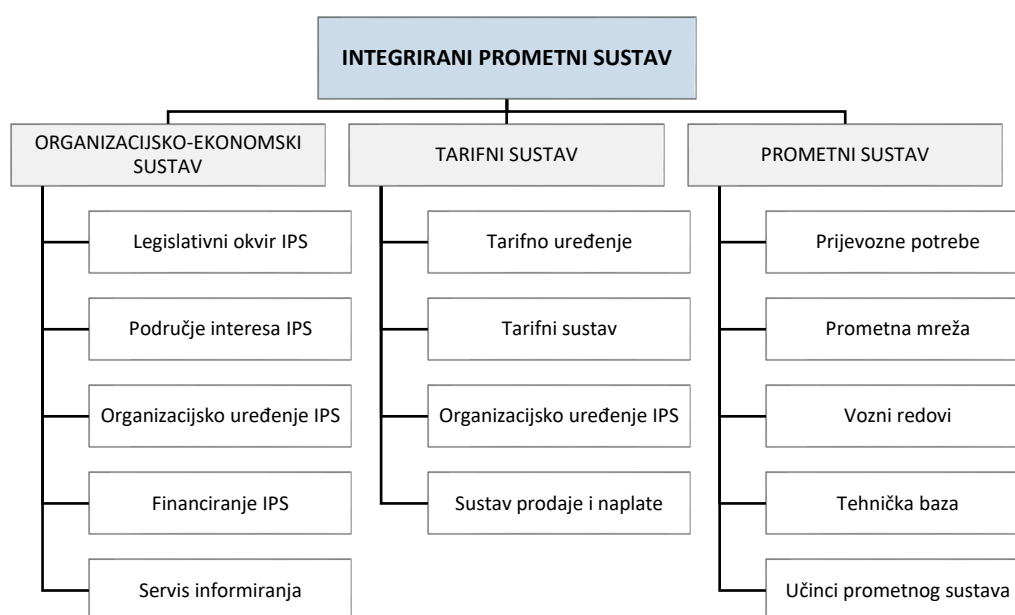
INTEGRIRANI PROMETNI SUSTAV

ORGANIZACIJSKO-EKONOMSKI SUSTAV

Legislativni okvir IPS

Područje interesa IPS

Organizacijsko uređenje IPS

Financiranje IPS

Servis informiranja

TARIFNI SUSTAV

Tarifno uređenje

Tarifni sustav

Organizacijsko uređenje IPS

Sustav prodaje i naplate

PROMETNI SUSTAV

Prijevozne potrebe

Prometna mreža

Vozni redovi

Tehnička baza

Učinci prometnog sustava